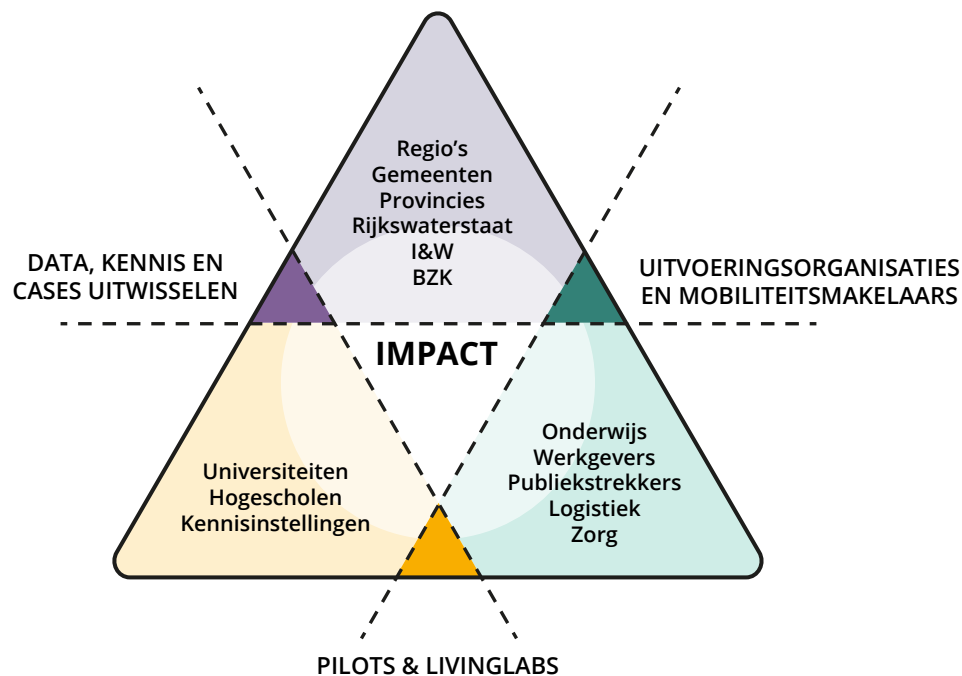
Regio's
Gemeenten
Provincies
Rijkswaterstaat
I&W
BZK

DATA, KENNIS EN CASES UITWISSELEN

UITVOERINGSORGANISATIES EN MOBILITEITSMAKELAARS

IMPACT

Universiteiten
Hogescholen
Kennisinstellingen

Onderwijs
Werkgevers
Publiekstrekkers
Logistiek
Zorg

PILOTS & LIVINGLABS